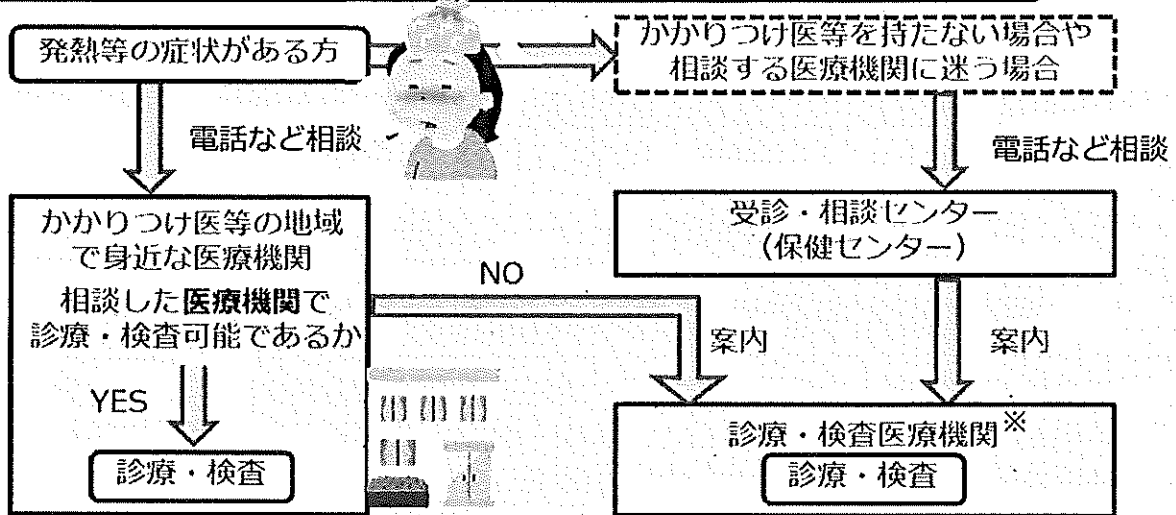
発熱等の症状がある方

かかりつけ医等を持たない場合や相談する医療機関に迷う場合

電話など相談

電話など相談

かかりつけ医等の地域で身近な医療機関

相談した医療機関で診療・検査可能であるか

NO

受診・相談センター
(保健センター)

案内

案内

YES

診療・検査

診療・検査医療機関※

診療・検査